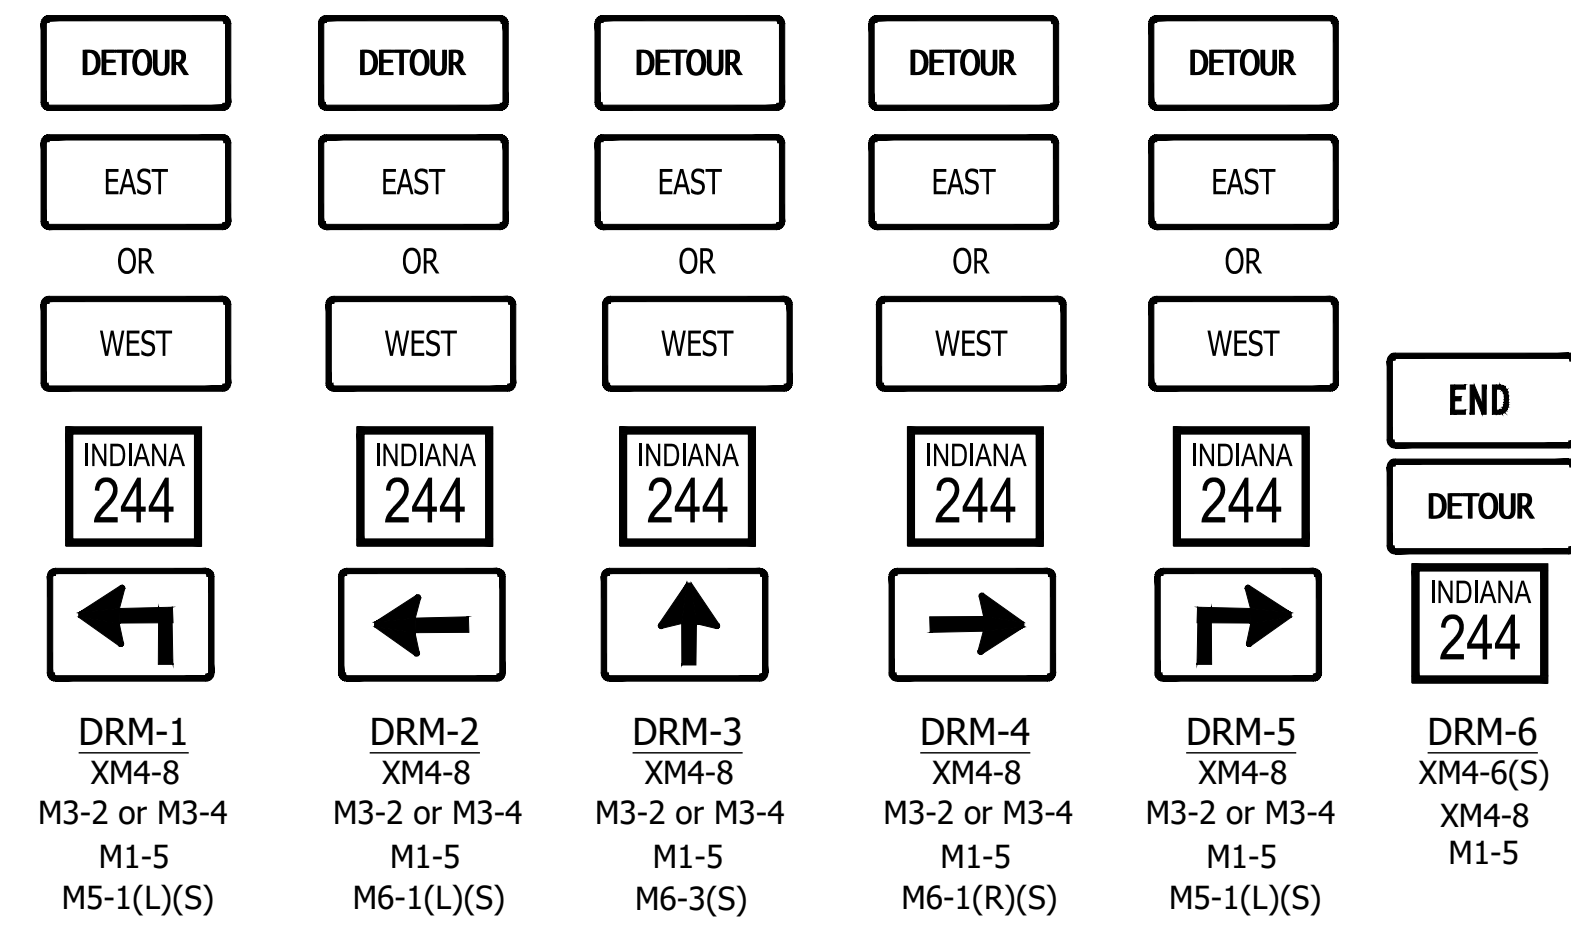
DETOUR

EAST

OR

WEST

INDIANA
244

DRM-1
XM4-8
M3-2 or M3-4
M1-5
M5-1(L)(S)

DETOUR

EAST

OR

WEST

INDIANA
244

DRM-2
XM4-8
M3-2 or M3-4
M1-5
M6-1(L)(S)

DETOUR

EAST

OR

WEST

INDIANA
244

DRM-3
XM4-8
M3-2 or M3-4
M1-5
M6-3(S)

DETOUR

EAST

OR

WEST

INDIANA
244

DRM-4
XM4-8
M3-2 or M3-4
M1-5
M6-1(R)(S)

DETOUR

EAST

OR

WEST

INDIANA
244

DRM-5
XM4-8
M3-2 or M3-4
M1-5
M5-1(L)(S)

END

DETOUR

INDIANA
244

DRM-6
XM4-6(S)
XM4-8
M1-5